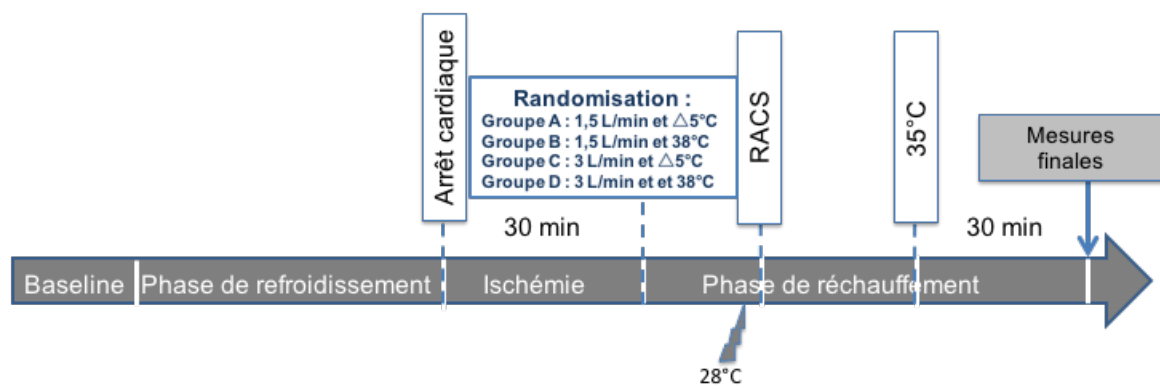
Arrêt cardiaque

Randomisation :
Groupe A : 1,5 L/min et △5°C
Groupe B : 1,5 L/min et 38°C
Groupe C : 3 L/min et △5°C
Groupe D : 3 L/min et et 38°C

RACS

35°C

Mesures finales

30 min

30 min

Baseline | Phase de refroidissement | Ischémie | Phase de réchauffement

28°C